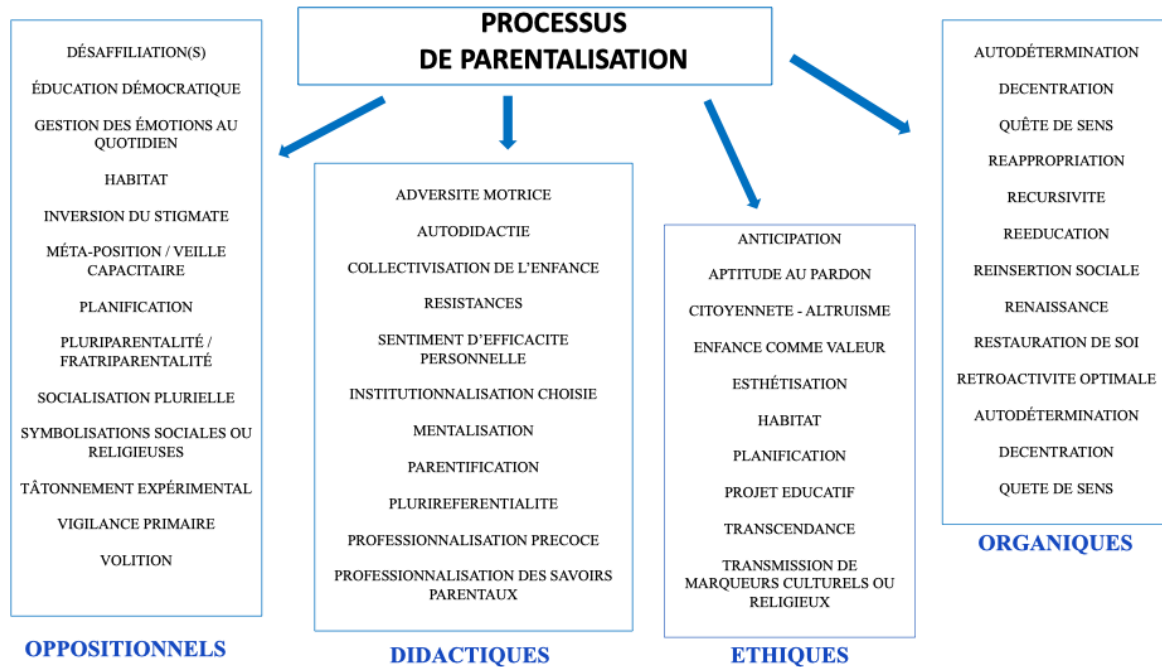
PROCESSUS
DE PARENTALISATION

DÉSAFFILIATION(S)

ÉDUCATION DÉMOCRATIQUE

GESTION DES ÉMOTIONS AU QUOTIDIEN

HABITAT

INVERSION DU STIGMATE

MÉTA-POSITION / VEILLE CAPACITAIRE

PLANIFICATION

PLURIPARENTALITÉ / FRATRIPARENTALITÉ

SOCIALISATION PLURIELLE

SYMBOLISATIONS SOCIALES OU RELIGIEUSES

TÂTONNEMENT EXPÉRIMENTAL

VIGILANCE PRIMAIRE

VOLITION

OPPOSITIONNELS

ADVERSITE MOTRICE

AUTODIDACTIE

COLLECTIVISATION DE L'ENFANCE

RESISTANCES

SENTIMENT D'EFFICACITE PERSONNELLE

INSTITUTIONNALISATION CHOISIE

MENTALISATION

PARENTIFICATION

PLURIREFERENTIALITE

PROFESSIONNALISATION PRECOCE

PROFESSIONNALISATION DES SAVOIRS PARENTAUX

DIDACTIQUES

ANTICIPATION

APTITUDE AU PARDON

CITOYENNETE - ALTRUISME

ENFANCE COMME VALEUR

ESTHÉTISATION

HABITAT

PLANIFICATION

PROJET EDUCATIF

TRANSCENDANCE

TRANSMISSION DE MARQUEURS CULTURELS OU RELIGIEUX

ETHIQUES

AUTODÉTERMINATION

DECENTRATION

QUÊTE DE SENS

REAPPROPRIATION

RECURSIVITE

REEDUCATION

REINSERTION SOCIALE

RENAISSANCE

RESTAURATION DE SOI

RETROACTIVITE OPTIMALE

AUTODÉTERMINATION

DECENTRATION

QUETE DE SENS

ORGANIQUES